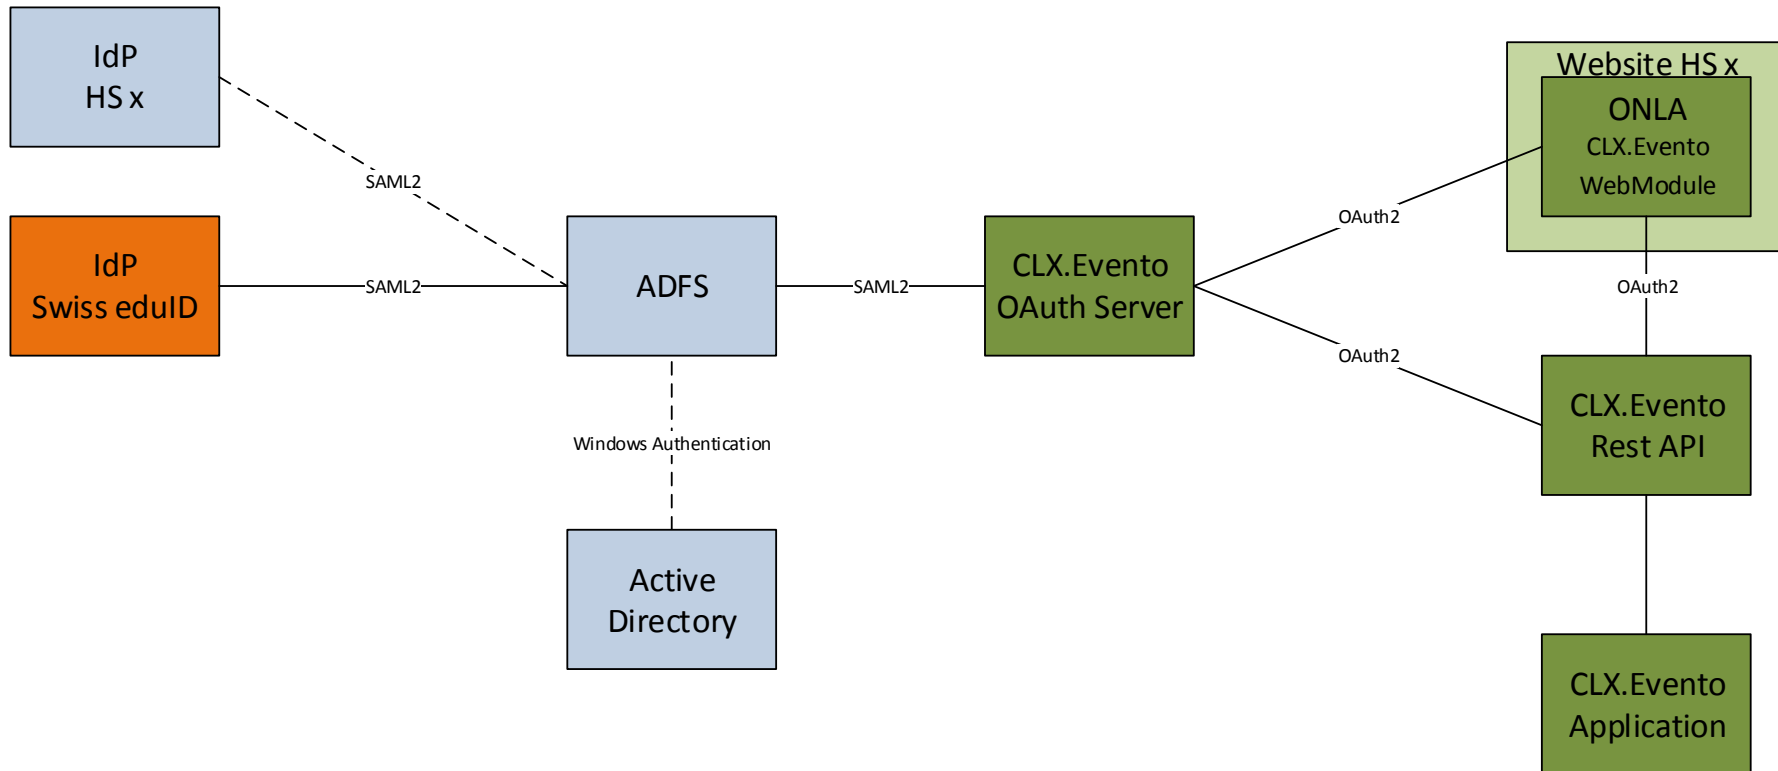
IdP
HS x

SAML2

IdP
Swiss eduID

SAML2

ADFS

SAML2

CLX.Evento
OAuth Server

OAuth2

OAuth2

Website HS x

ONLA
CLX.Evento
WebModule

OAuth2

CLX.Evento
Rest API

Windows Authentication

Active
Directory

CLX.Evento
Application